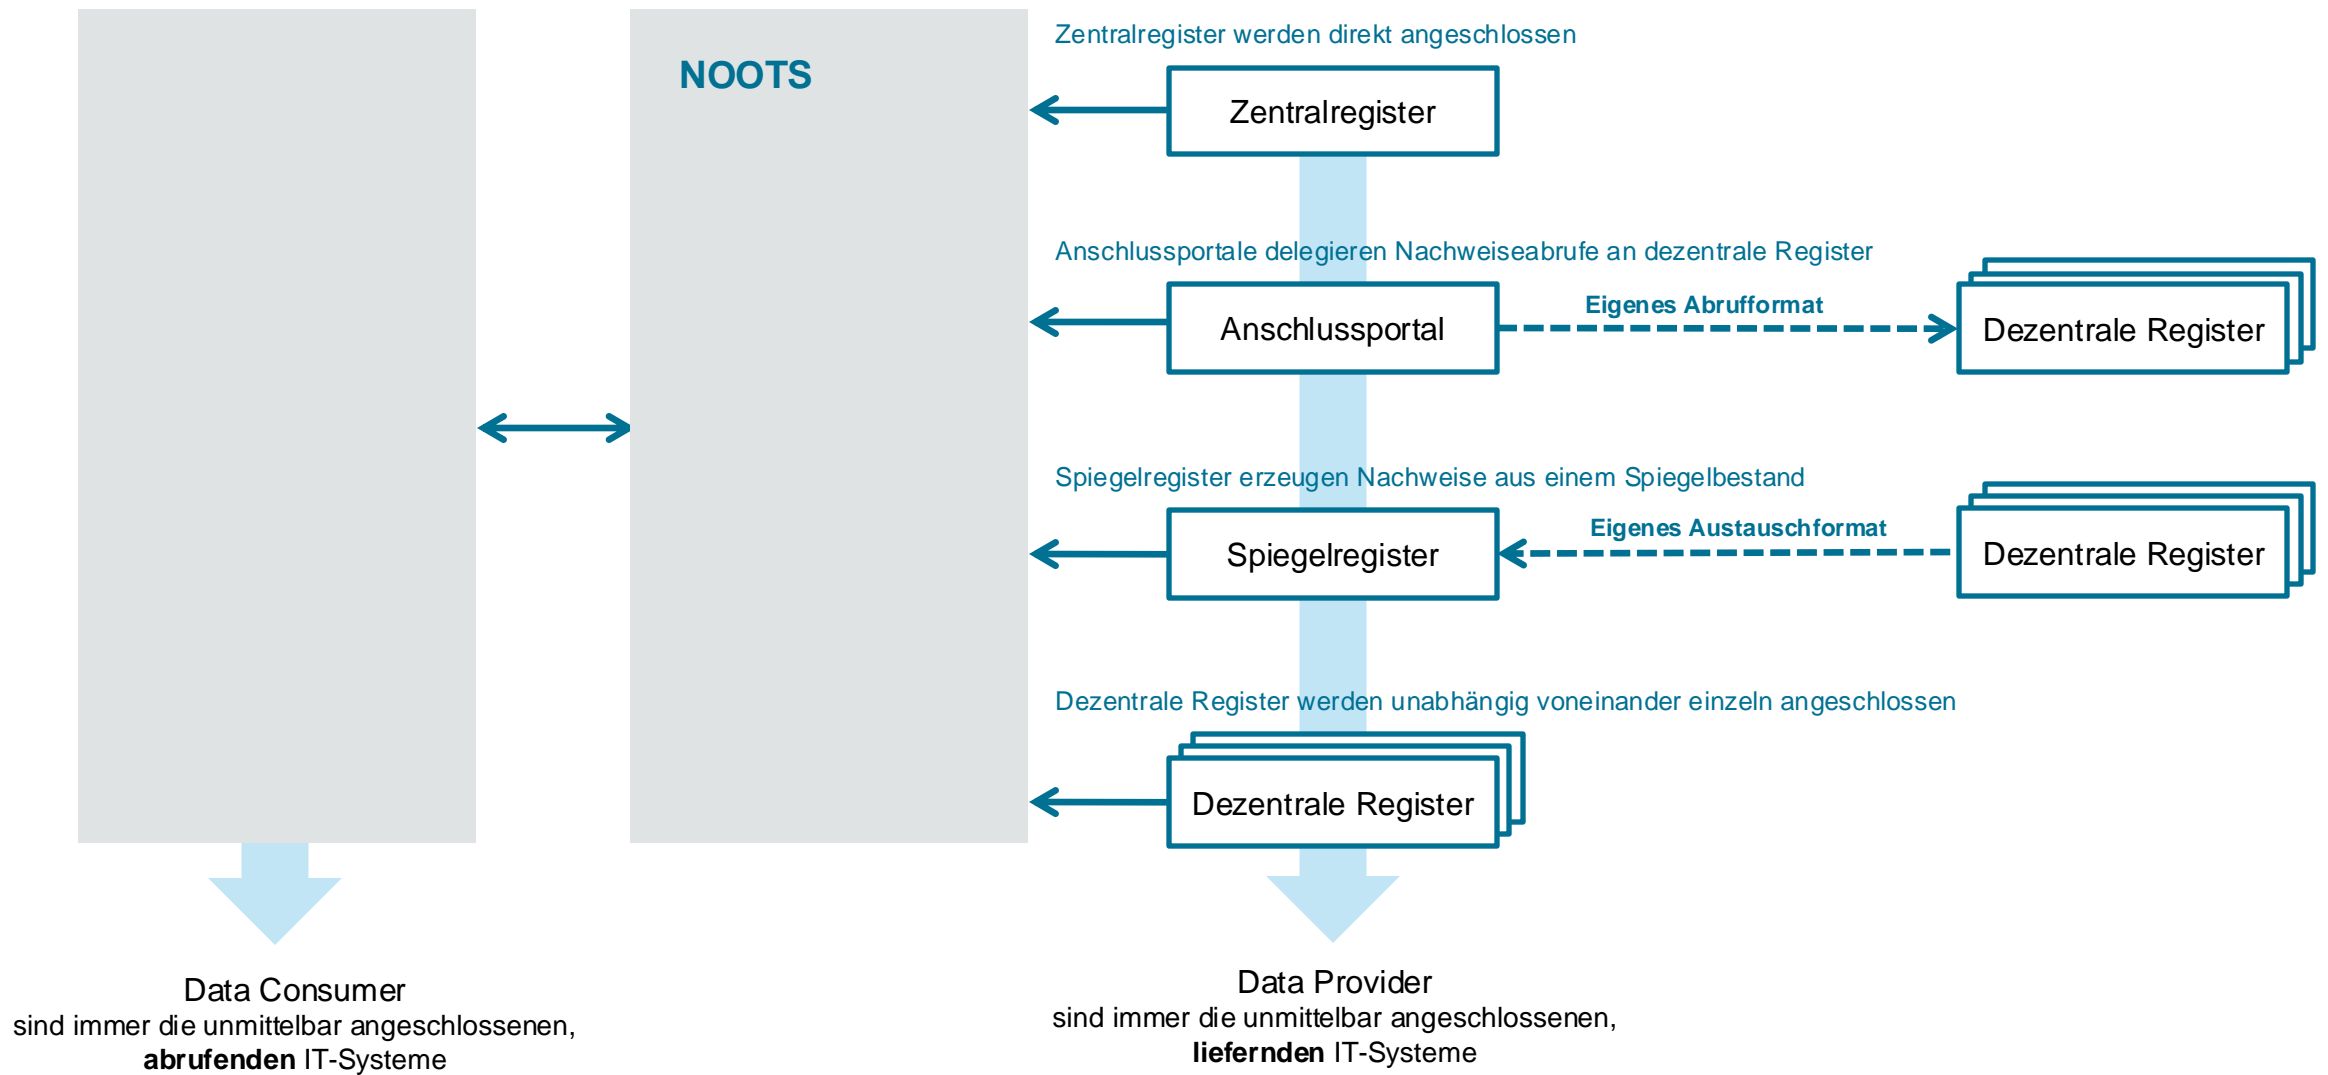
NOOTS

Zentralregister werden direkt angeschlossen

Zentralregister

Anschlussportale delegieren Nachweiseabrufe an dezentrale Register

Anschlussportal

Eigenes Abrufformat

Dezentrale Register

Spiegelregister erzeugen Nachweise aus einem Spiegelbestand

Spiegelregister

Eigenes Austauschformat

Dezentrale Register

Dezentrale Register werden unabhängig voneinander einzeln angeschlossen

Dezentrale Register

Data Consumer
sind immer die unmittelbar angeschlossenen, **abrufenden** IT-Systeme

Data Provider
sind immer die unmittelbar angeschlossenen, **liefernden** IT-Systeme